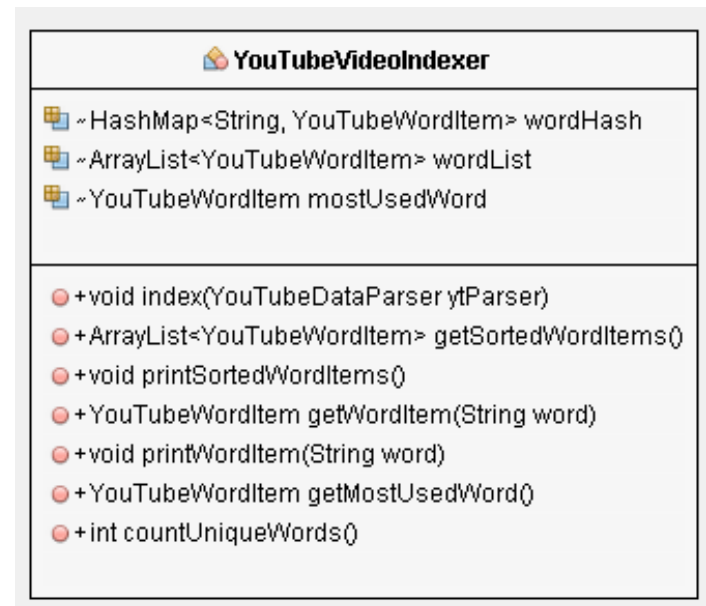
YouTubeVideoIndexer

~HashMap<String, YouTubeWordItem> wordHash
~ArrayList<YouTubeWordItem> wordList
~YouTubeWordItem mostUsedWord

+void index(YouTubeDataParser ytParser)
+ArrayList<YouTubeWordItem> getSortedWordItems()
+void printSortedWordItems()
+YouTubeWordItem getWordItem(String word)
+void printWordItem(String word)
+YouTubeWordItem getMostUsedWord()
+int countUniqueWords()